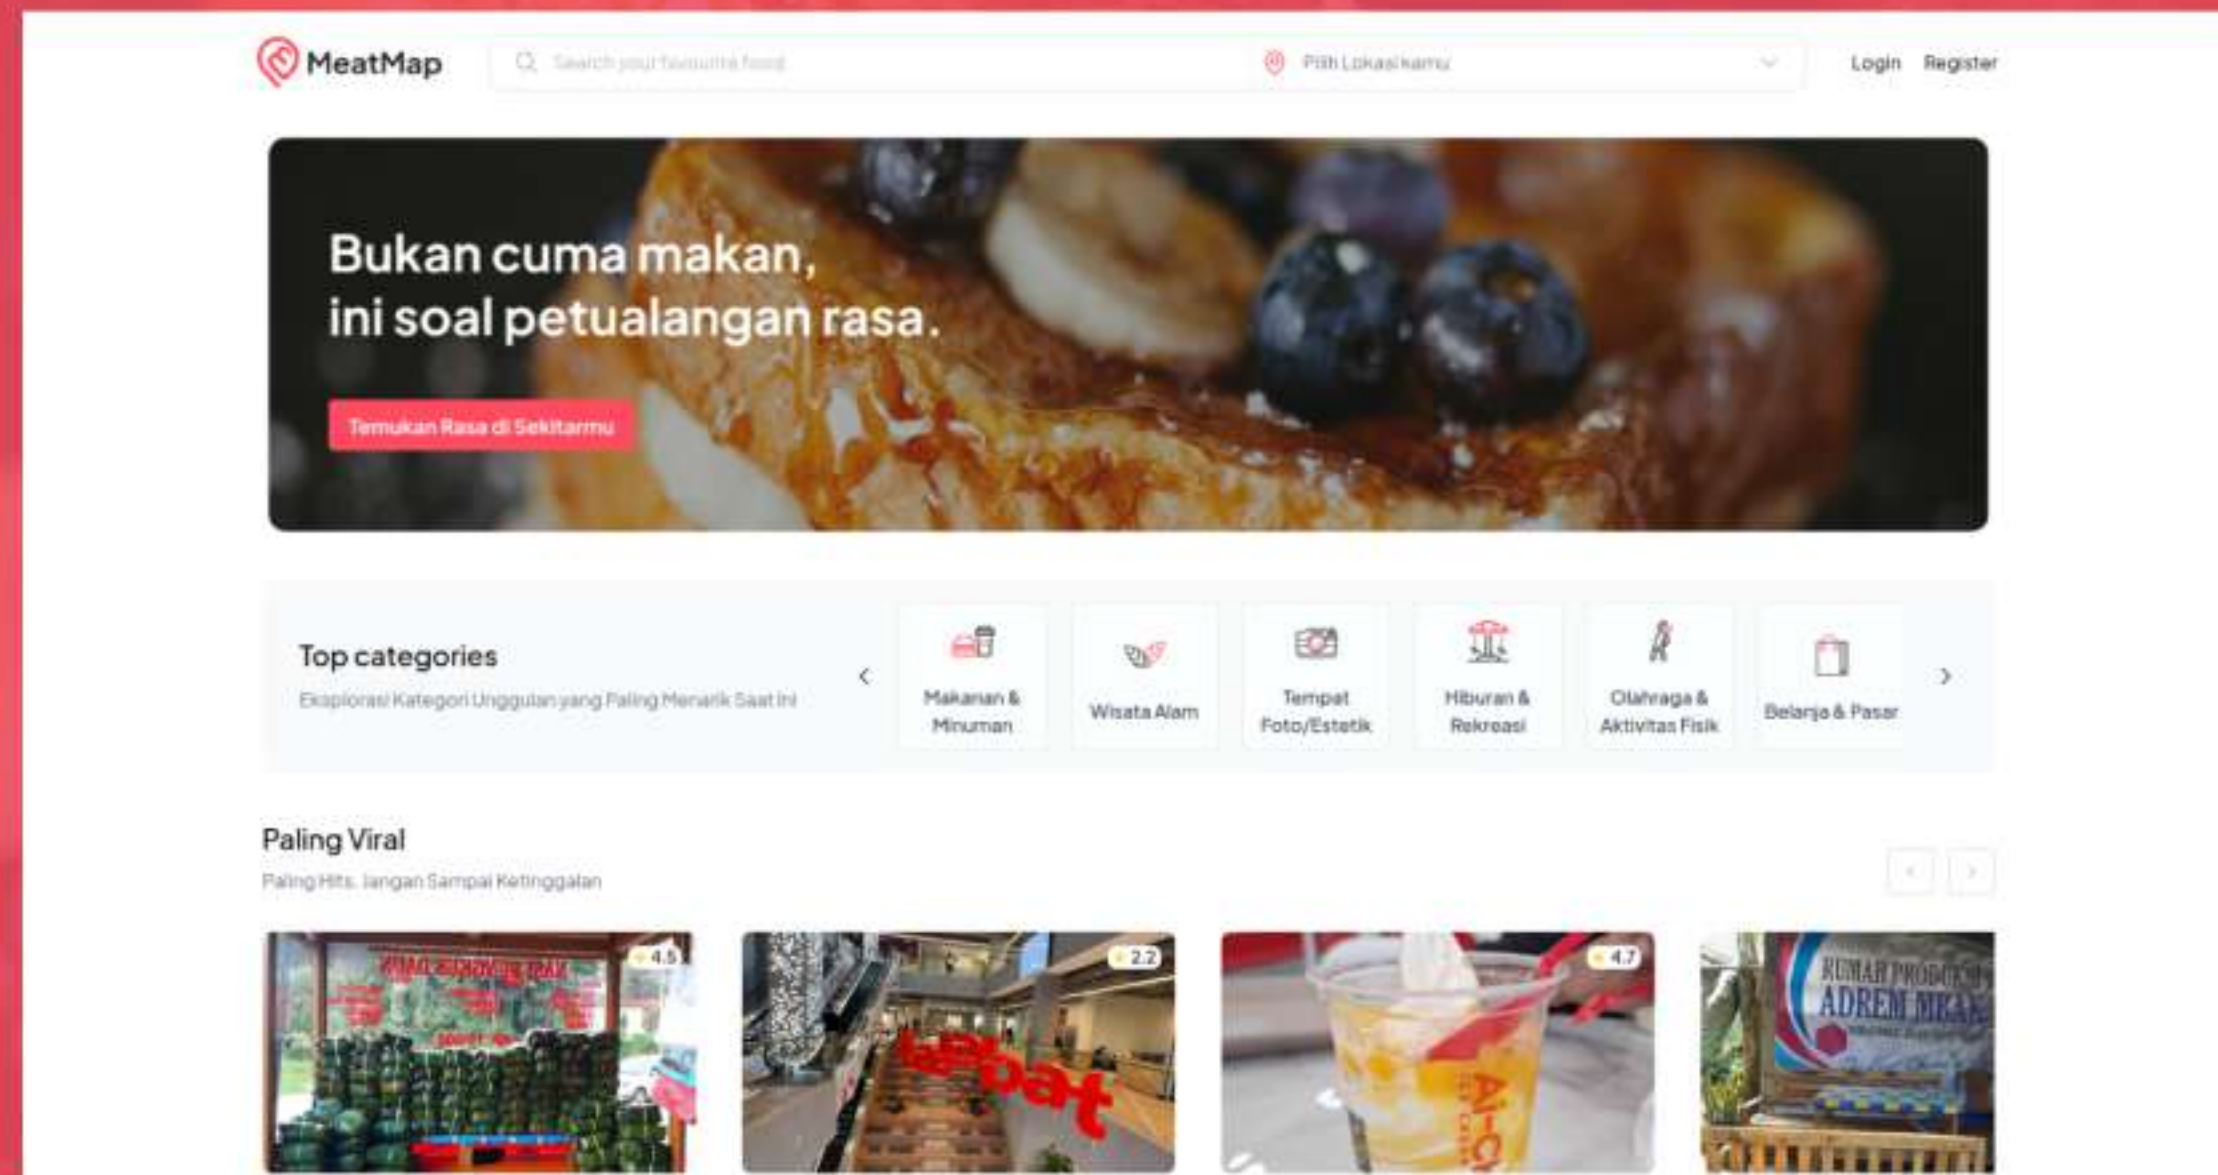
MeatMap

Search your favourite food

Pilih Lokasi kamu

Login Register

Bukan cuma makan, ini soal petualangan rasa.

Temukan Rasa di Sekitarmu

Top categories

Eksplorasi Kategori Unggulan yang Paling Menarik Saat Ini

Makanan & Minuman

Wisata Alam

Tempat Foto/Estetik

Hiburan & Rekreasi

Olahraga & Aktivitas Fisik

Belanja & Pasar

Paling Viral

Paling Hits, Jangan Sampai Ketinggalan

4.5

2.2

4.7

RUMAH PRODUKSI ADREM